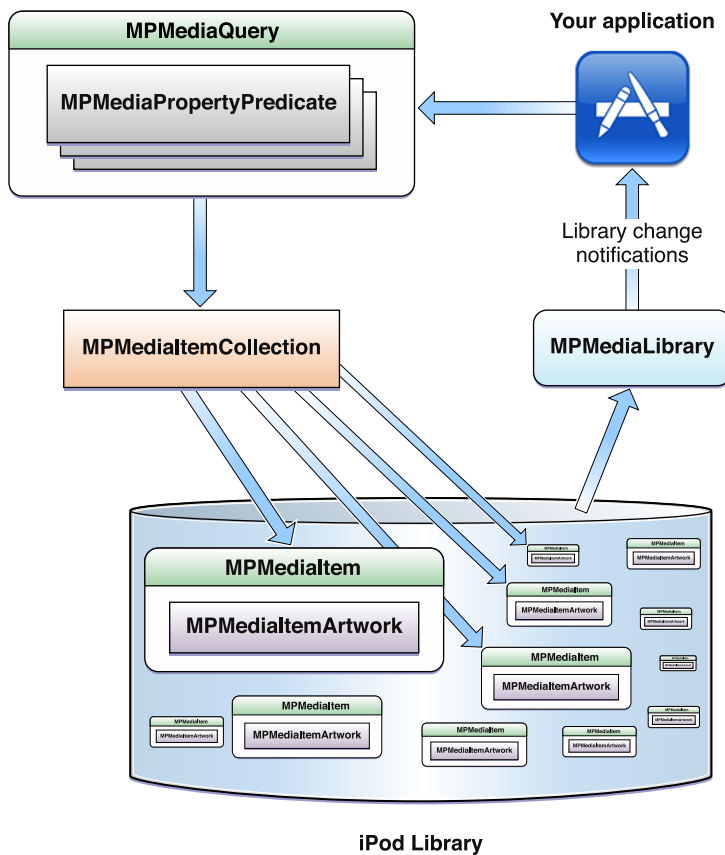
MPMediaQuery

MPMediaPropertyPredicate

Your application

Library change notifications

MPMediaItemCollection

MPMediaLibrary

MPMediaItem

MPMediaItemArtwork

MPMediaItem

MPMediaItemArtwork

MPMediaItem

MPMediaItemArtwork

MPMediaItem

MPMediaItemArtwork

MPMediaItem

MPMediaItemArtwork

MPMediaItem

MPMediaItemArtwork

MPMediaItem

MPMediaItemArtwork

MPMediaItem

MPMediaItemArtwork

MPMediaItem

MPMediaItemArtwork

MPMediaItem

MPMediaItemArtwork

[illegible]

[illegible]

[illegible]

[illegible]

iPod Library